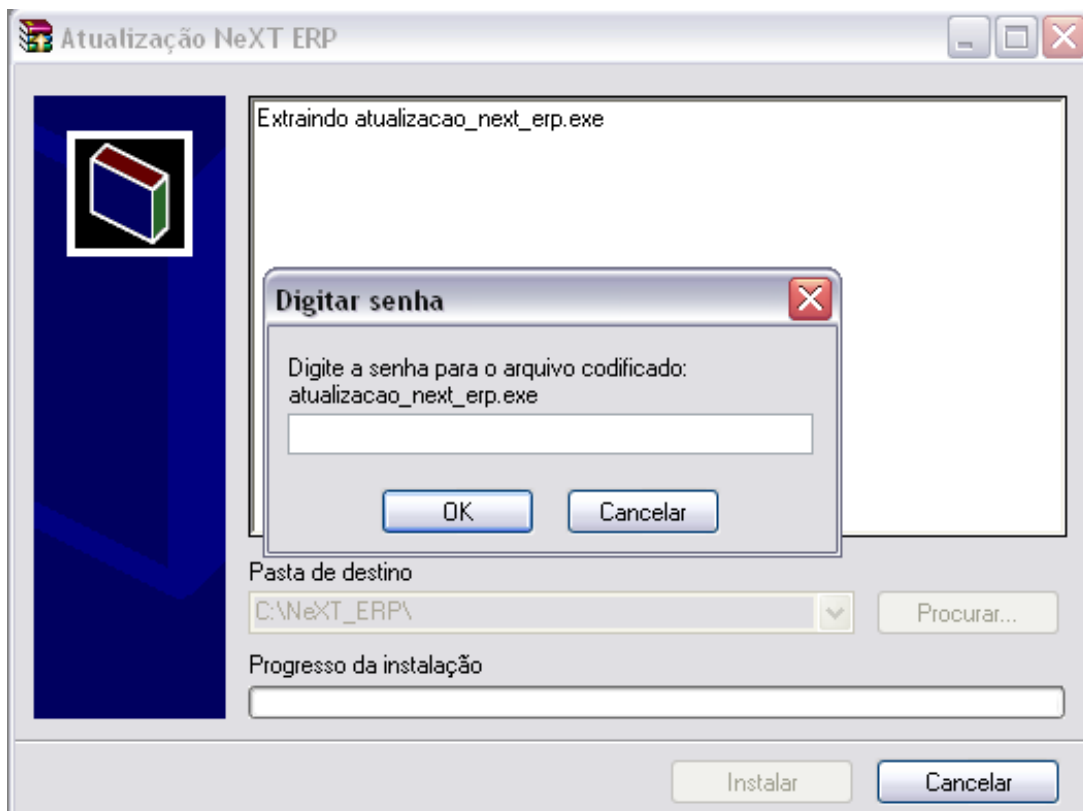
Atualização NeXT ERP

Extraindo atualizacao_next_erp.exe

Digitar senha

Digite a senha para o arquivo codificado: atualizacao_next_erp.exe

OK

Cancelar

Pasta de destino

C:\NeXT_ERP\

Procurar...

Progresso da instalação

Instalar

Cancelar